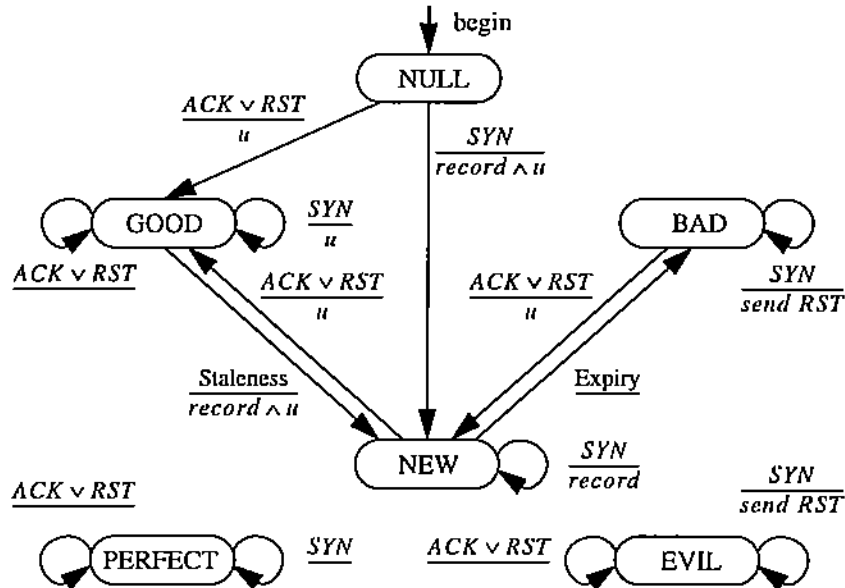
begin

NULL

$\frac{ACK \vee RST}{u}$

$\frac{SYN}{record \wedge u}$

GOOD

$\frac{SYN}{u}$

BAD

$\frac{ACK \vee RST}{}$

$\frac{ACK \vee RST}{u}$

$\frac{ACK \vee RST}{u}$

$\frac{SYN}{send\ RST}$

$\frac{Staleness}{record \wedge u}$

Expiry

NEW

$\frac{SYN}{record}$

$\frac{ACK \vee RST}{}$

$\frac{SYN}{send\ RST}$

PERFECT

SYN

ACK ∨ RST

EVIL